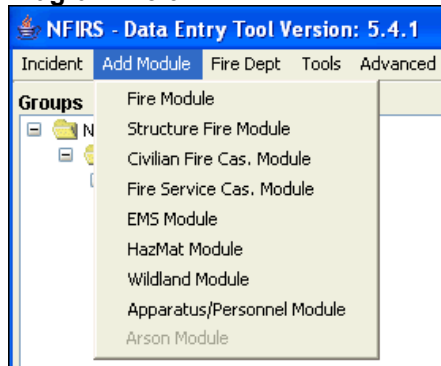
NFIRS - Data Entry Tool Version: 5.4.1

Incident Add Module Fire Dept Tools Advanced

Groups

N

Fire Module
Structure Fire Module
Civilian Fire Cas. Module
Fire Service Cas. Module
EMS Module
HazMat Module
Wildland Module
Apparatus/Personnel Module
Arson Module